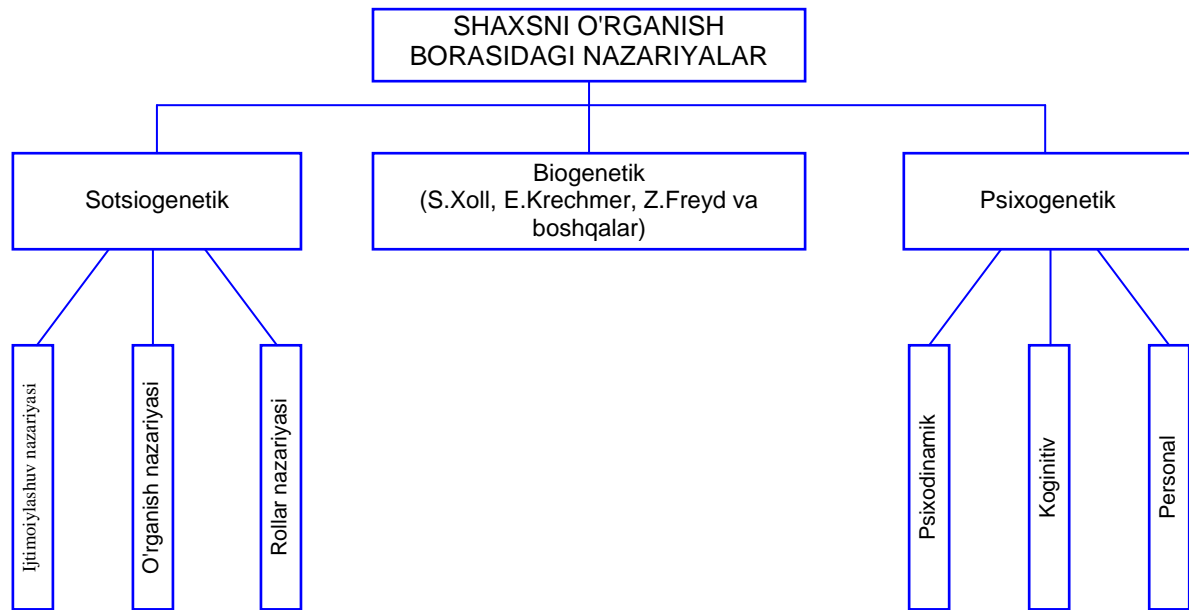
SHAXSNI O'RGANISH BORASIDAGI NAZARIYALAR

Sotsiogenetik

Biogenetik (S.Xoll, E.Krechmer, Z.Freyd va boshqalar)

Psixogenetik

Ijtimoiylashuv nazariyasi

O'rganish nazariyasi

Rollar nazariyasi

Psixodinamik

Koginitiv

Personal